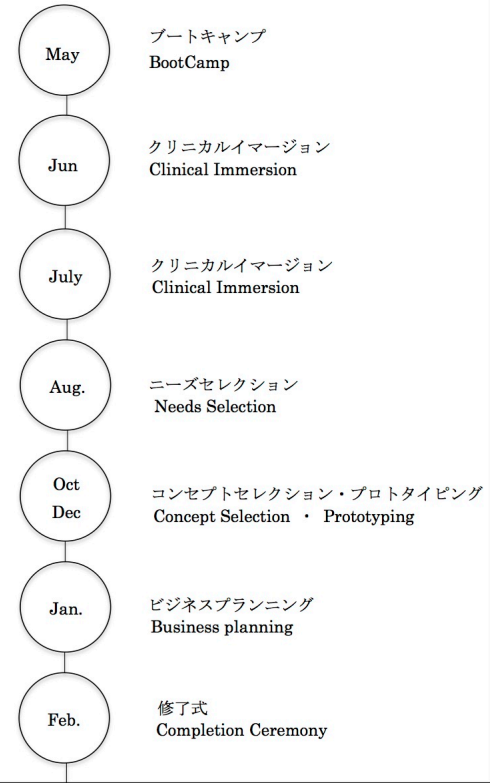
May

ブートキャンプ
BootCamp

Jun

クリニカルイマージョン
Clinical Immersion

July

クリニカルイマージョン
Clinical Immersion

Aug.

ニーズセレクション
Needs Selection

Oct
Dec

コンセプトセレクション・プロトタイピング
Concept Selection ・ Prototyping

Jan.

ビジネスプランニング
Business planning

Feb.

修了式
Completion Ceremony